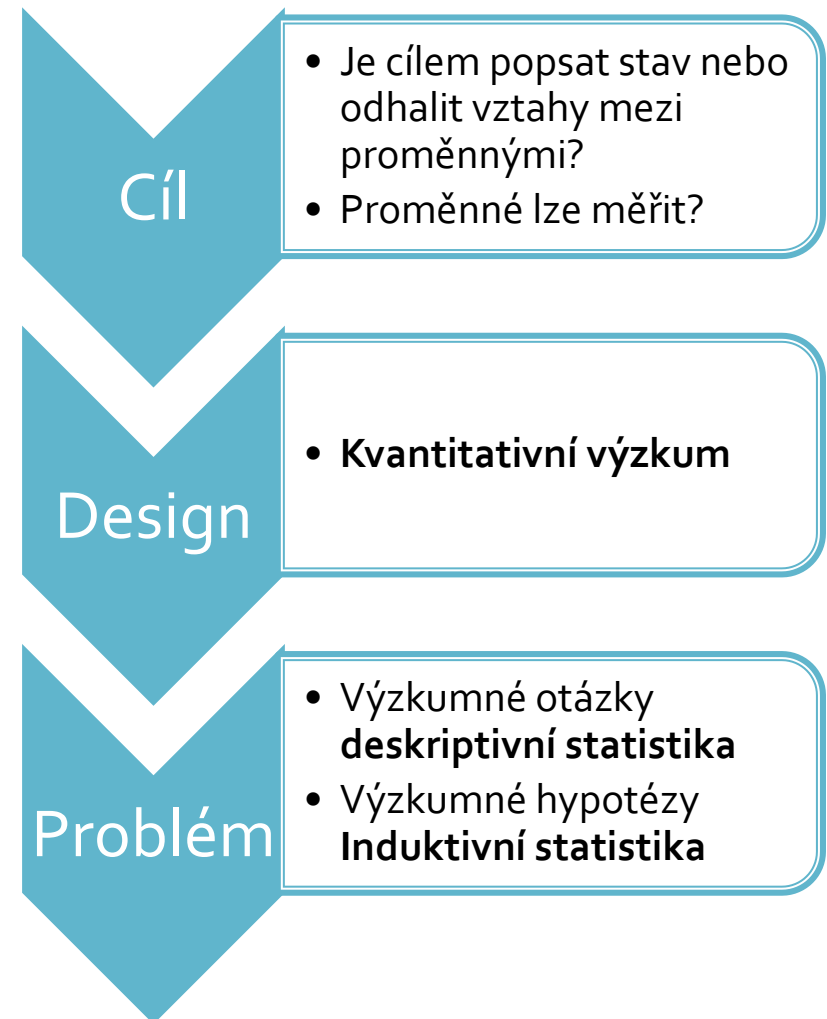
Cíl

• Je cílem popsat stav nebo odhalit vztahy mezi proměnnými?
• Proměnné lze měřit?

Design

• Kvantitativní výzkum

Problém

• Výzkumné otázky deskriptivní statistika
• Výzkumné hypotézy Induktivní statistika